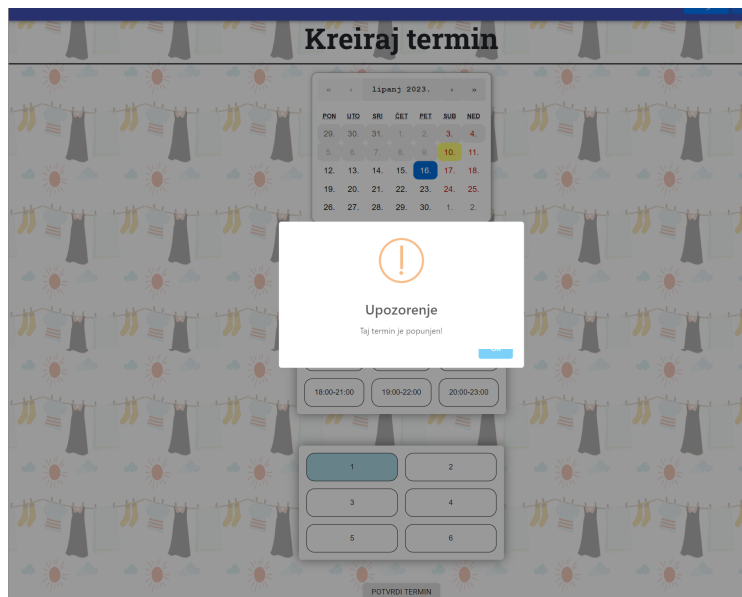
Kreiraj termin

«
‹
lipanj 2023.
›
»

| PON | UTO | SRI | ČET | PET | SUB | NED |
|---|---|---|---|---|---|---|
| 29. | 30. | 31. | 1. | 2. | 3. | 4. |
| 5. | 6. | 7. | 8. | 9. | 10. | 11. |
| 12. | 13. | 14. | 15. | 16. | 17. | 18. |
| 19. | 20. | 21. | 22. | 23. | 24. | 25. |
| 26. | 27. | 28. | 29. | 30. | 1. | 2. |

!

Upozorenje

Taj termin je popunjen!

OK

18:00-21:00
19:00-22:00
20:00-23:00

1
2
3
4
5
6

POTVRDI TERMIN